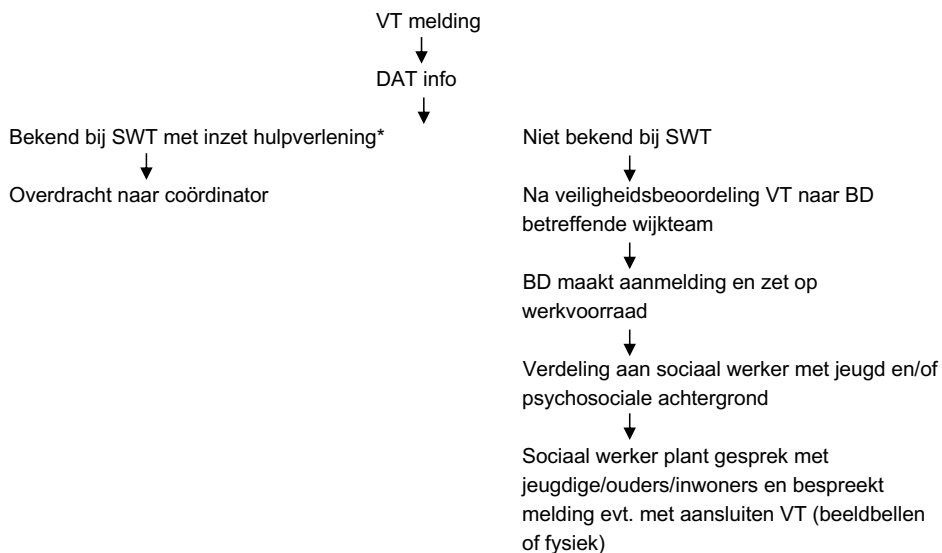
VT melding

DAT info

Bekend bij SWT met inzet hulpverlening*

Overdracht naar coördinator

Niet bekend bij SWT

Na veiligheidsbeoordeling VT naar BD betreffende wijkteam

BD maakt aanmelding en zet op werkvoorraad

Verdeling aan sociaal werker met jeugd en/of psychosociale achtergrond

Sociaal werker plant gesprek met jeugdige/ouders/inwoners en bespreekt melding evt. met aansluiten VT (beeldbellen of fysiek)